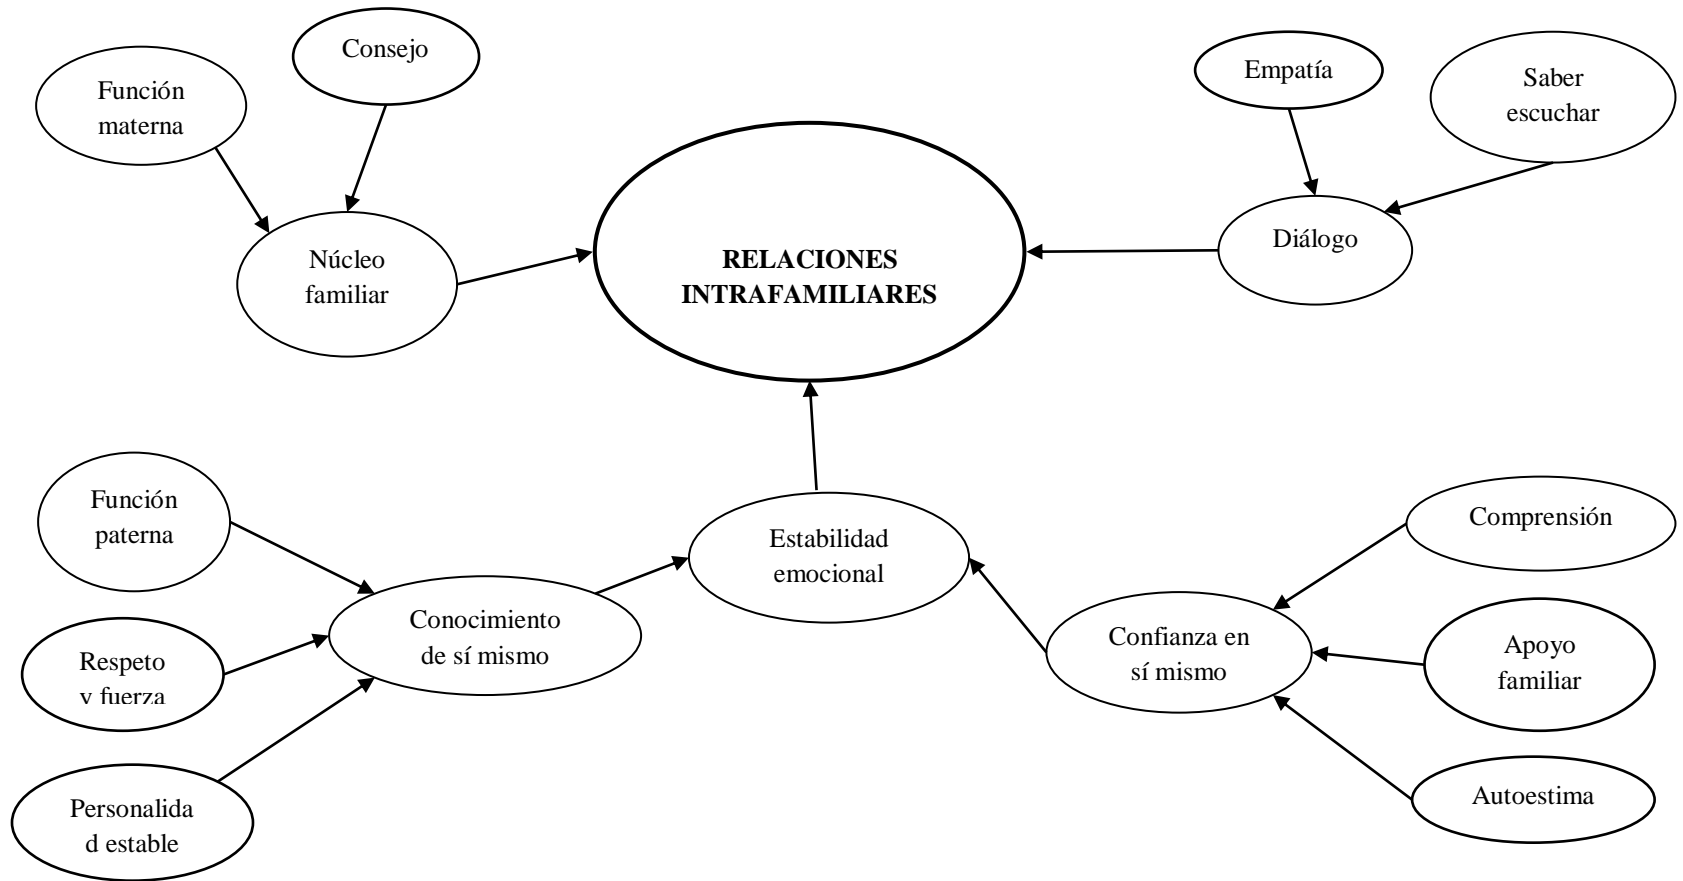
Consejo

Función materna

Núcleo familiar

RELACIONES INTRAFAMILIARES

Empatía

Saber escuchar

Diálogo

Función paterna

Respeto y fuerza

Personalida d estable

Conocimiento de sí mismo

Estabilidad emocional

Comprensión

Confianza en sí mismo

Apoyo familiar

Autoestima